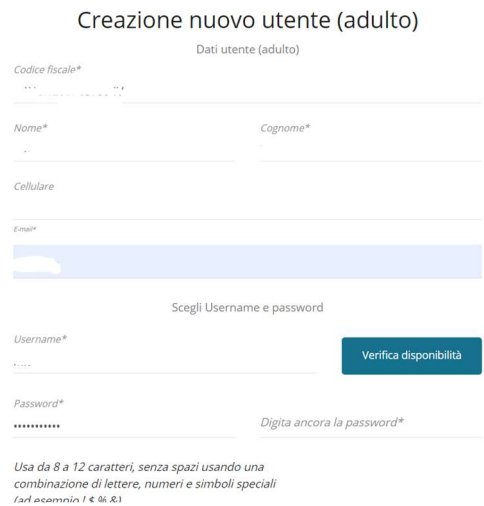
Creazione nuovo utente (adulto)

Dati utente (adulto)

Codice fiscale*

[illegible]

Nome*

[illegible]

Cognome*

Cellulare

E-mail*

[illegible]

Scegli Username e password

Username*

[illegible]

Verifica disponibilità

Password*

•••••••••••

Digita ancora la password*

Usa da 8 a 12 caratteri, senza spazi usando una combinazione di lettere, numeri e simboli speciali (ad esempio ! $ % &)